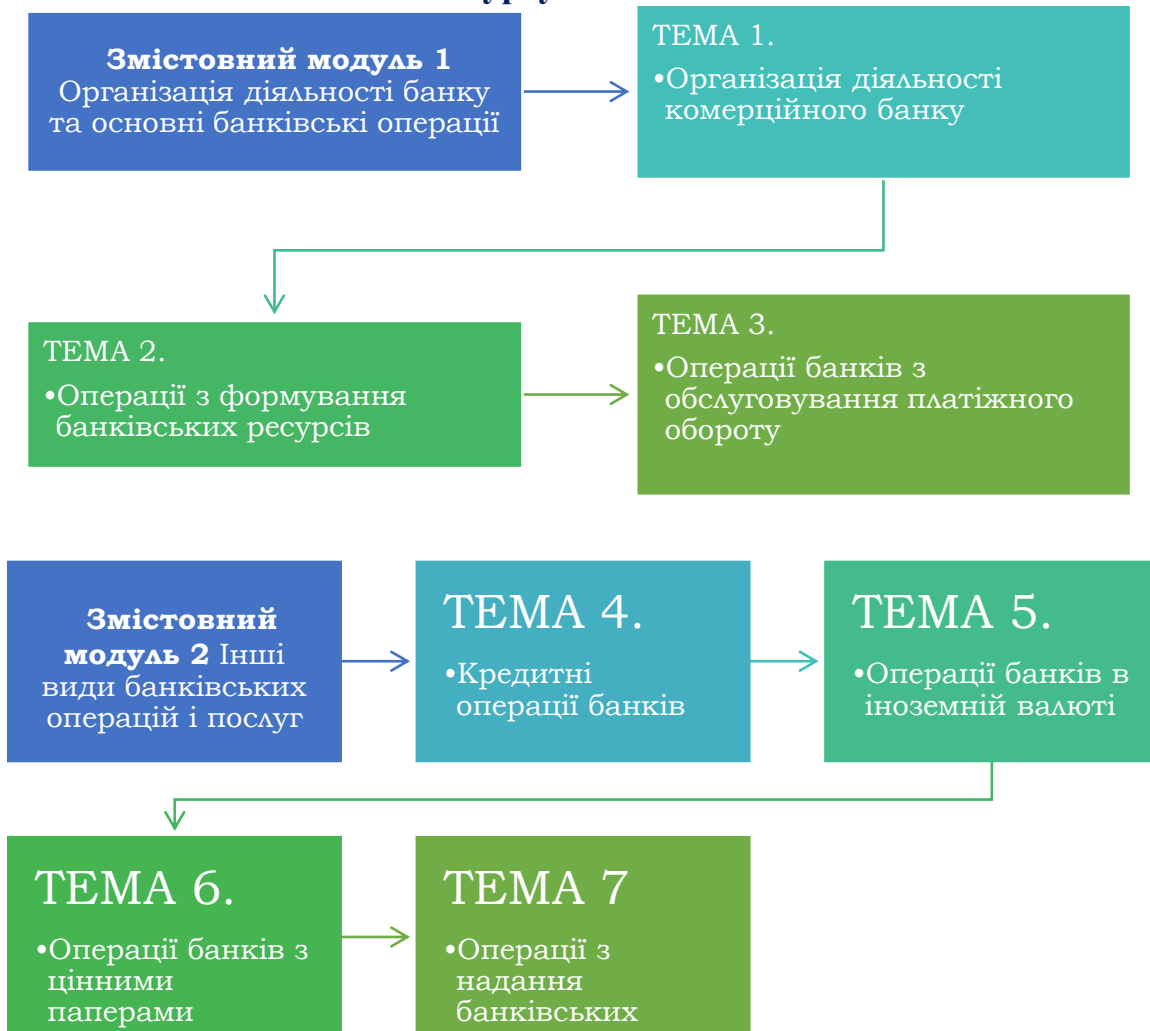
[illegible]

**Змістовний модуль 1** Організація діяльності банку та основні банківські операції

ТЕМА 1.
•Організація діяльності комерційного банку

ТЕМА 2.
•Операції з формування банківських ресурсів

ТЕМА 3.
•Операції банків з обслуговування платіжного обороту

**Змістовний модуль 2** Інші види банківських операцій і послуг

ТЕМА 4.
•Кредитні операції банків

ТЕМА 5.
•Операції банків в іноземній валюті

ТЕМА 6.
•Операції банків з цінними паперами

ТЕМА 7
•Операції з надання банківських